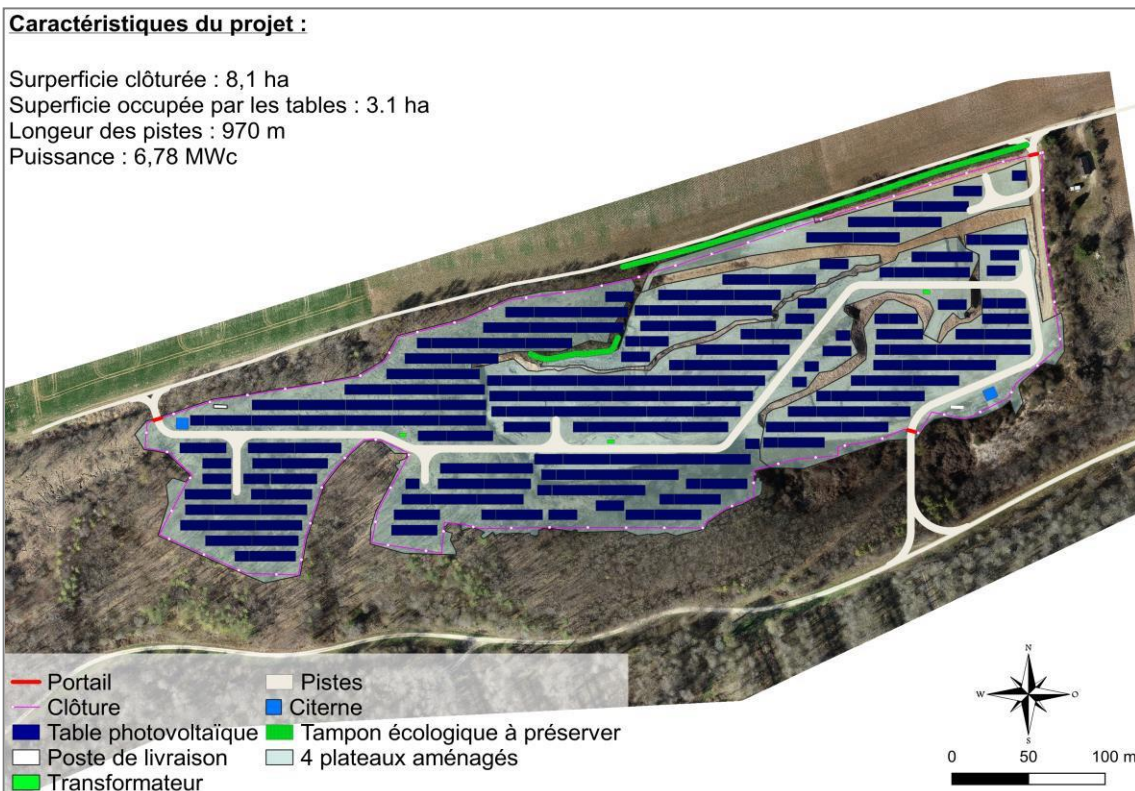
Caractéristiques du projet :

Superficie clôturée : 8,1 ha
Superficie occupée par les tables : 3.1 ha
Longeur des pistes : 970 m
Puissance : 6,78 MWc

Portail
Clôture
Table photovoltaïque
Poste de livraison
Transformateur
Pistes
Citerne
Tampon écologique à préserver
4 plateaux aménagés

N
W
O
S

0
50
100 m